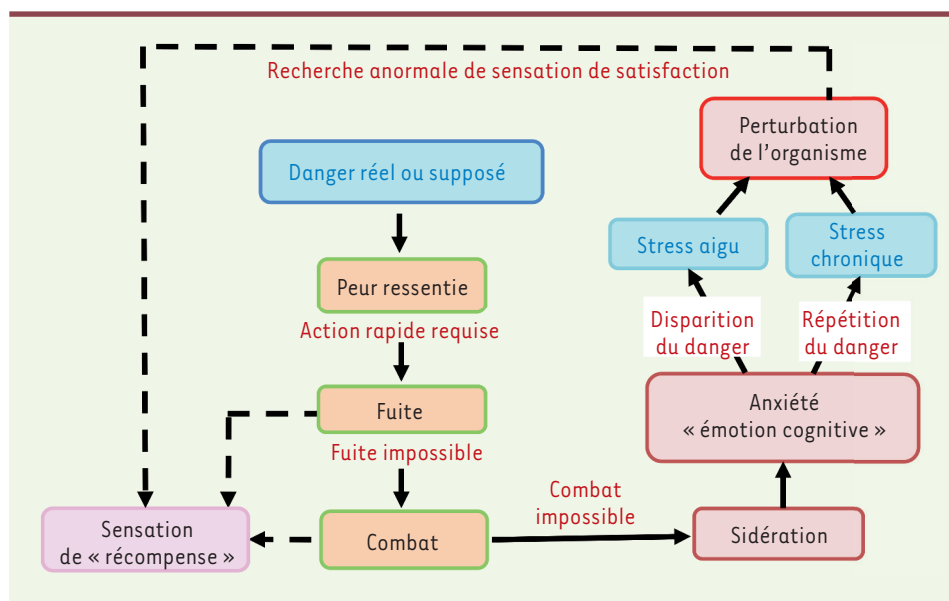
Recherche anormale de sensation de satisfaction

Perturbation de l'organisme

Danger réel ou supposé

Stress aigu

Stress chronique

Peur ressentie

Action rapide requise

Disparition du danger

Répétition du danger

Fuite

Anxiété « émotion cognitive »

Fuite impossible

Combat impossible

Sensation de « récompense »

Combat

Sidération